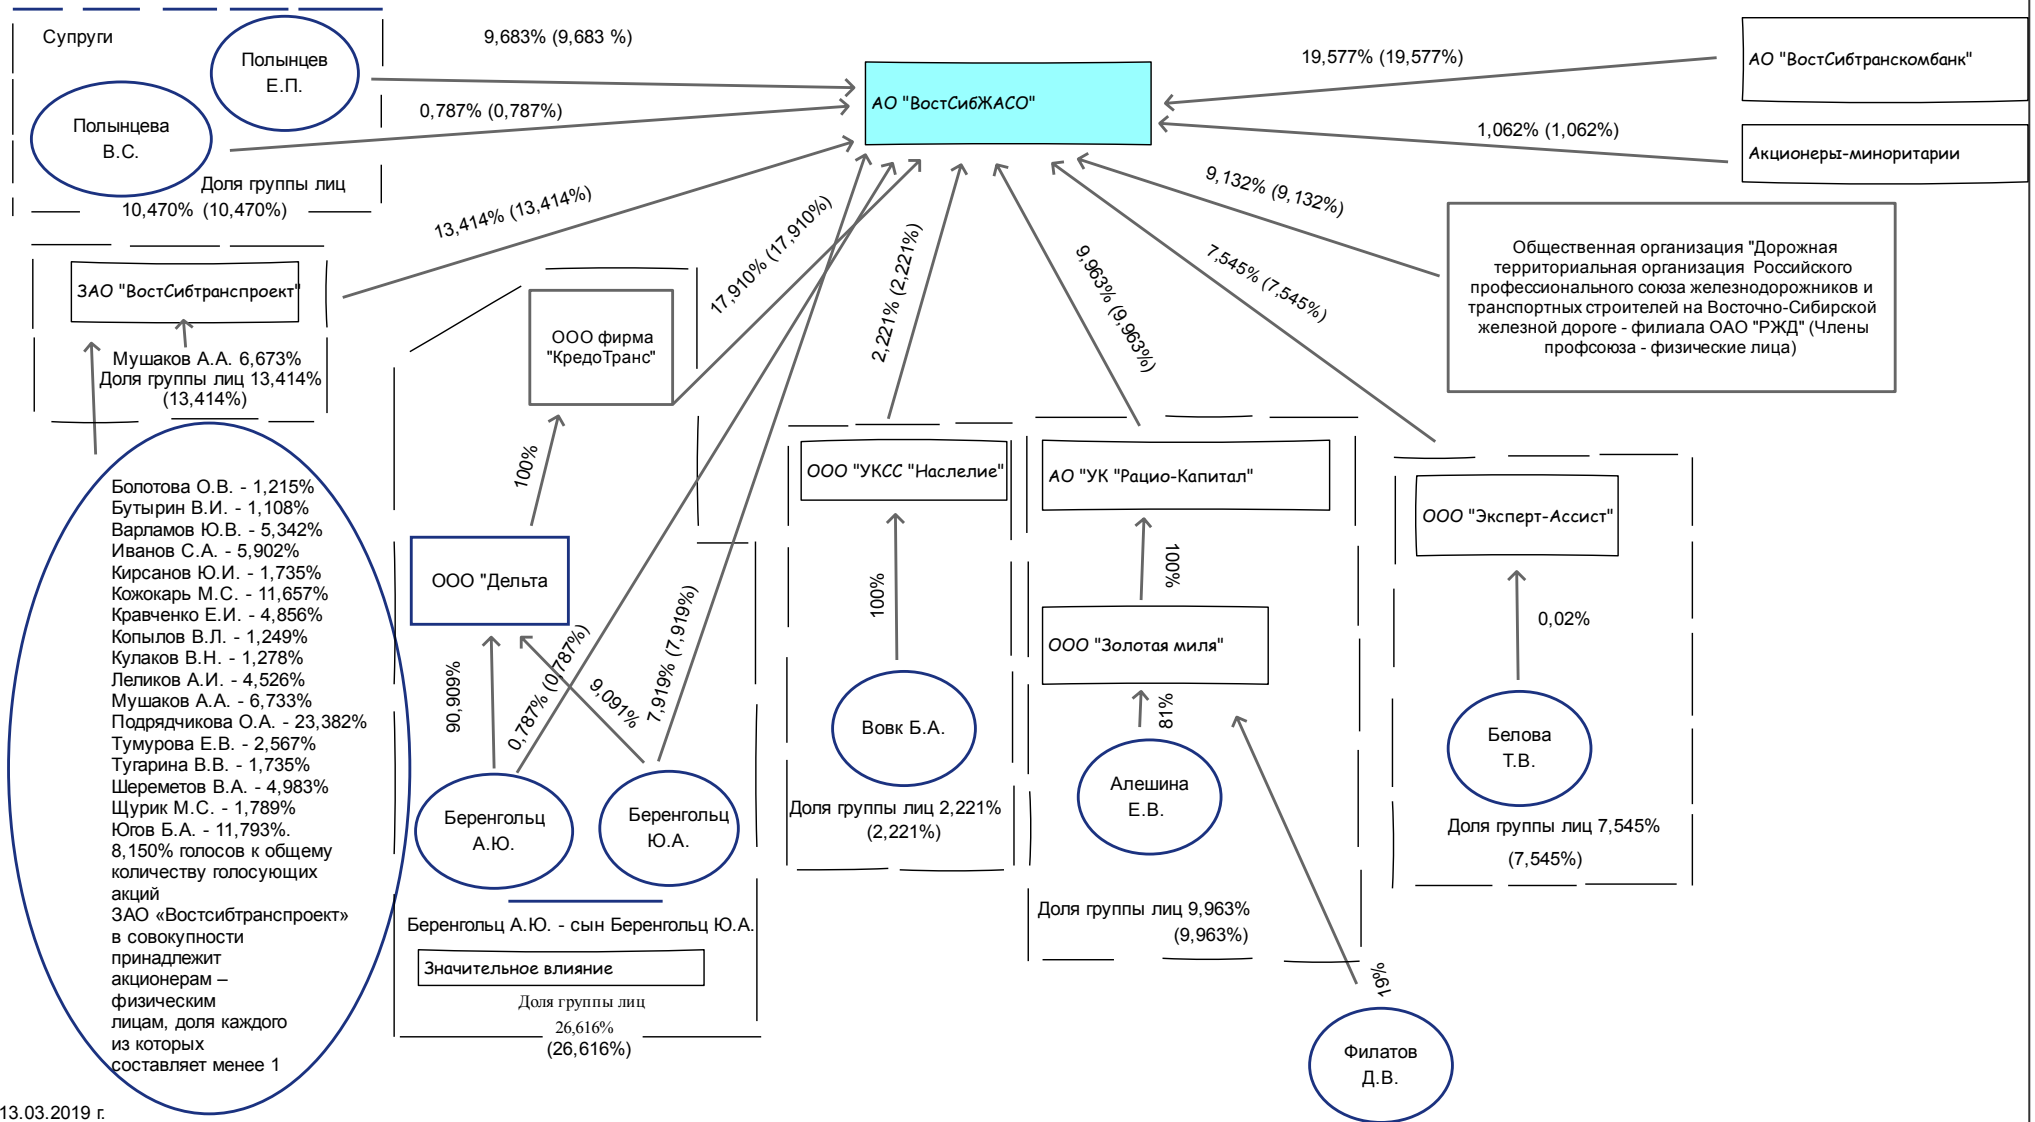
Супруги

Полынцев Е.П.

Полынцева В.С.

Доля группы лиц 10,470% (10,470%)

9,683% (9,683 %)

0,787% (0,787%)

АО "ВостСибЖАСО"

19,577% (19,577%)

АО "ВостСибтранскомбанк"

1,062% (1,062%)

Акционеры-миноритарии

9,132% (9,132%)

Общественная организация "Дорожная территориальная организация Российского профессионального союза железнодорожников и транспортных строителей на Восточно-Сибирской железной дороге - филиала ОАО "РЖД" (Члены профсоюза - физические лица)

13,414% (13,414%)

ЗАО "ВостСибтранспроект"

Мушаков А.А. 6,673%
Доля группы лиц 13,414% (13,414%)

17,910% (17,910%)

ООО фирма "КредоТранс"

2,221% (2,221%)

9,963% (9,963%)

7,545% (7,545%)

Болотова О.В. - 1,215%
Бутырин В.И. - 1,108%
Варламов Ю.В. - 5,342%
Иванов С.А. - 5,902%
Кирсанов Ю.И. - 1,735%
Кожокарь М.С. - 11,657%
Кравченко Е.И. - 4,856%
Копылов В.Л. - 1,249%
Кулаков В.Н. - 1,278%
Леликов А.И. - 4,526%
Мушаков А.А. - 6,733%
Подрядчикова О.А. - 23,382%
Тумурова Е.В. - 2,567%
Тугарина В.В. - 1,735%
Шереметов В.А. - 4,983%
Щурик М.С. - 1,789%
Югов Б.А. - 11,793%.
8,150% голосов к общему количеству голосующих акций
ЗАО «Востсибтранспроект» в совокупности принадлежит акционерам – физическим лицам, доля каждого из которых составляет менее 1

100%

ООО "Дельта"

90,909%

0,787% (0,787%)

9,091%

7,919% (7,919%)

Беренгольц А.Ю.

Беренгольц Ю.А.

Беренгольц А.Ю. - сын Беренгольц Ю.А.

Значительное влияние

Доля группы лиц 26,616% (26,616%)

ООО "УКСС "Наследие"

100%

Вовк Б.А.

Доля группы лиц 2,221% (2,221%)

АО "УК "Рацио-Капитал"

100%

ООО "Золотая миля"

81%

Алешина Е.В.

Доля группы лиц 9,963% (9,963%)

19%

Филатов Д.В.

ООО "Эксперт-Ассист"

0,02%

Белова Т.В.

Доля группы лиц 7,545% (7,545%)

13.03.2019 г.